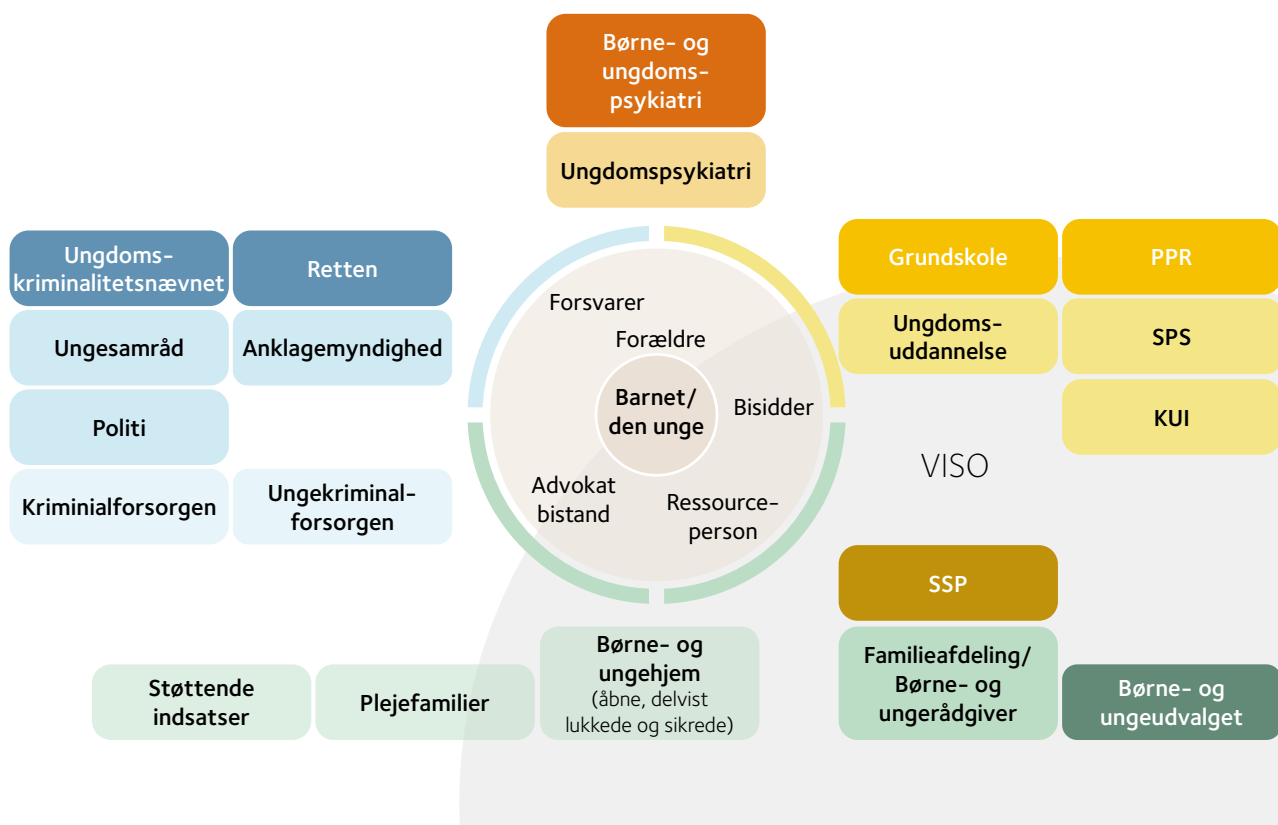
Børne- og ungdomspsykiatri

Ungdomspsykiatri

Ungdomskriminalitetsnævnet

Retten

Ungesamråd

Anklagemyndighed

Politi

Kriminialforsorgen

Ungekriminalforsorgen

Forsvarer

Forældre

Barnet/ den unge

Bisidder

Advokat bistand

Ressourceperson

Grundskole

PPR

Ungdomsuddannelse

SPS

KUI

VISO

SSP

Familieafdeling/ Børne- og ungerådgiver

Børne- og ungeudvalget

Støttende indsatser

Plejefamilier

Børne- og ungehjem (åbne, delvist lukkede og sikrede)